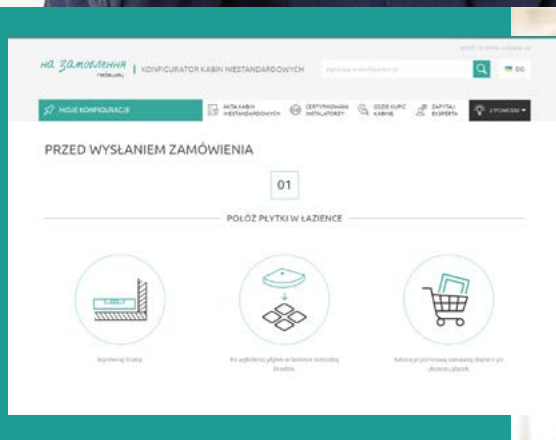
на замовлення
radaway

KONFIGURATOR KABIN NIESTANDARDOWYCH

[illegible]

MOJE KONFIGURACJE

AKTA KABIN NIESTANDARDOWYCH

CERTYFIKOWANI INSTALATORZY

GDZIE KUPIĆ KABINĘ

ZAPYTAJ EKSPERTA

POMOCNIK

PRZED WYSŁANIEM ZAMÓWIENIA

01

POŁÓŻ PŁYTKI W ŁAZIENCE

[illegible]

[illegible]

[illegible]